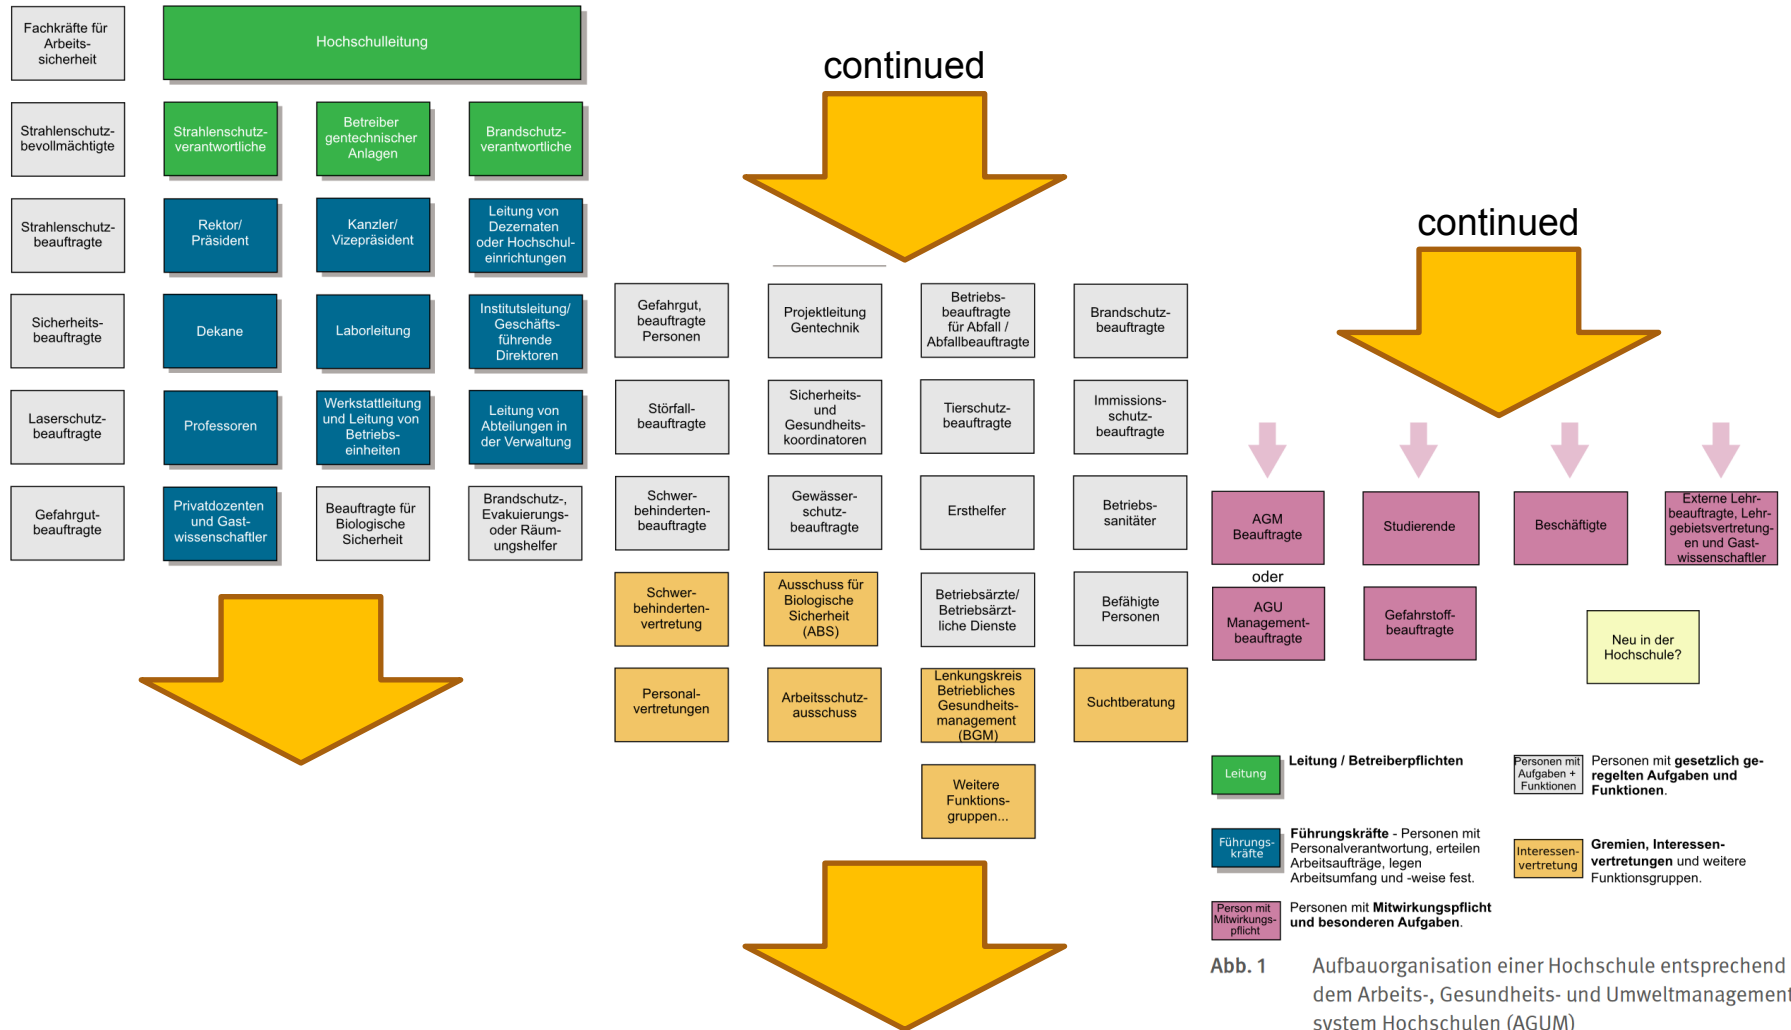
Fachkräfte für Arbeitssicherheit

Hochschulleitung

Strahlenschutzbevollmächtigte

Strahlenschutzverantwortliche

Betreiber gentechnischer Anlagen

Brandschutzverantwortliche

Strahlenschutzbeauftragte

Rektor/ Präsident

Kanzler/ Vizepräsident

Leitung von Dezernaten oder Hochschuleinrichtungen

Sicherheitsbeauftragte

Dekane

Laborleitung

Institutsleitung/ Geschäftsführende Direktoren

Laserschutzbeauftragte

Professoren

Werkstattleitung und Leitung von Betriebseinheiten

Leitung von Abteilungen in der Verwaltung

Gefahrgutbeauftragte

Privatdozenten und Gastwissenschaftler

Beauftragte für Biologische Sicherheit

Brandschutz-, Evakuierungs- oder Räumungshelfer

continued

Gefahrgut, beauftragte Personen

Projektleitung Gentechnik

Betriebsbeauftragte für Abfall / Abfallbeauftragte

Brandschutzbeauftragte

Störfallbeauftragte

Sicherheits- und Gesundheitskoordinatoren

Tierschutzbeauftragte

Immissionsschutzbeauftragte

Schwerbehindertenbeauftragte

Gewässerschutzbeauftragte

Ersthelfer

Betriebssanitäter

Schwerbehindertenvertretung

Ausschuss für Biologische Sicherheit (ABS)

Betriebsärzte/ Betriebsärztliche Dienste

Befähigte Personen

Personalvertretungen

Arbeitsschutzausschuss

Lenkungskreis Betriebliches Gesundheitsmanagement (BGM)

Suchtberatung

Weitere Funktionsgruppen...

continued

AGM Beauftragte

oder

AGU Managementbeauftragte

Studierende

Gefahrstoffbeauftragte

Beschäftigte

Externe Lehrbeauftragte, Lehrgebietsvertretungen und Gastwissenschaftler

Neu in der Hochschule?

Leitung

Leitung / Betreiberpflichten

Personen mit Aufgaben + Funktionen

Personen mit gesetzlich geregelten Aufgaben und Funktionen.

Führungskräfte

Führungskräfte - Personen mit Personalverantwortung, erteilen Arbeitsaufträge, legen Arbeitsumfang und -weise fest.

Interessenvertretung

Gremien, Interessenvertretungen und weitere Funktionsgruppen.

Person mit Mitwirkungspflicht

Personen mit Mitwirkungspflicht und besonderen Aufgaben.

Abb. 1 Aufbauorganisation einer Hochschule entsprechend dem Arbeits-, Gesundheits- und Umweltmanagement system Hochschulen (AGUM)